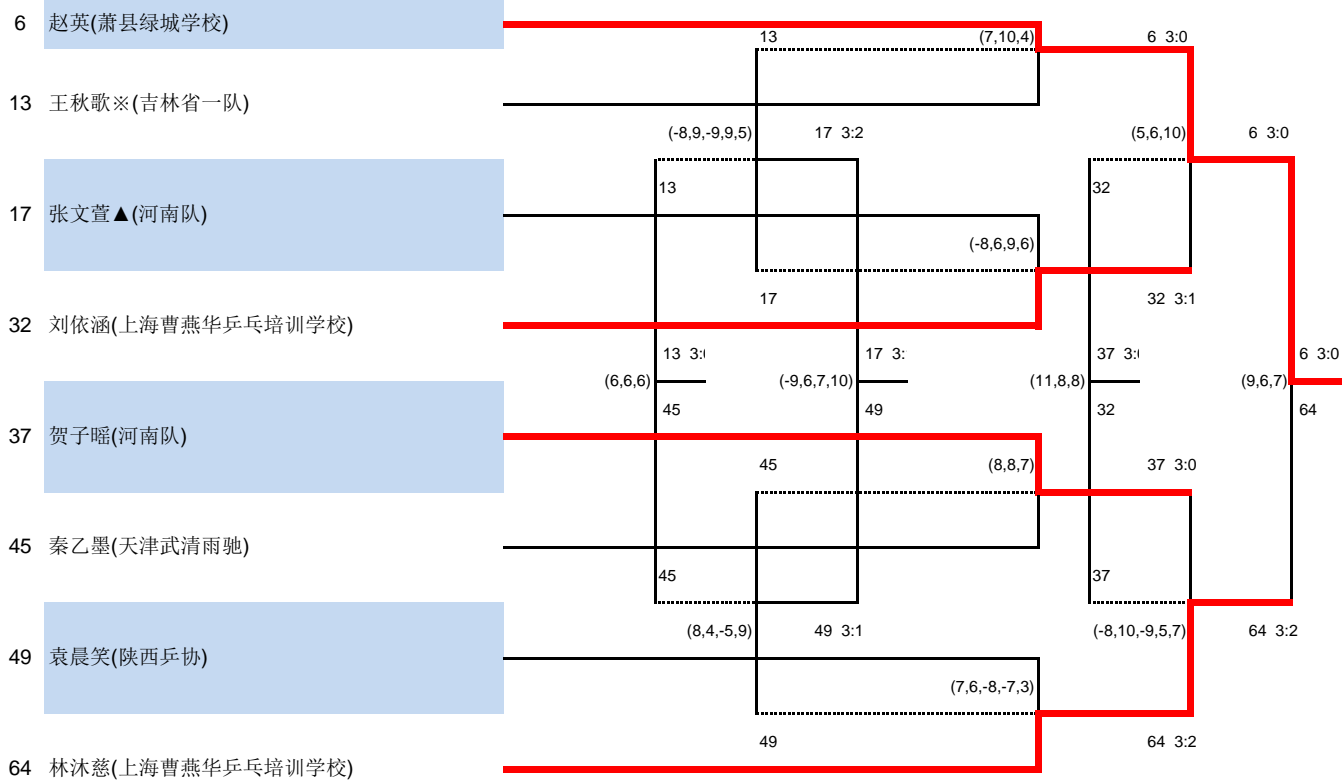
6 赵英(萧县绿城学校)

13 王秋歌※(吉林省一队)

17 张文萱▲(河南队)

32 刘依涵(上海曹燕华乒乓培训学校)

37 贺子嗂(河南队)

45 秦乙墨(天津武清雨驰)

49 袁晨笑(陕西乒协)

64 林沐慈(上海曹燕华乒乓培训学校)

13 (7,10,4) 6 3:0

(-8,9,-9,9,5) 17 3:2 (5,6,10) 6 3:0

13 32

(-8,6,9,6)

17 32 3:1

13 3:0 17 3: 37 3:0 6 3:0

(6,6,6) (-9,6,7,10) (11,8,8) (9,6,7)

45 49 32 64

45 (8,8,7) 37 3:0

45 37

(8,4,-5,9) 49 3:1 (-8,10,-9,5,7) 64 3:2

(7,6,-8,-7,3)

49 64 3:2